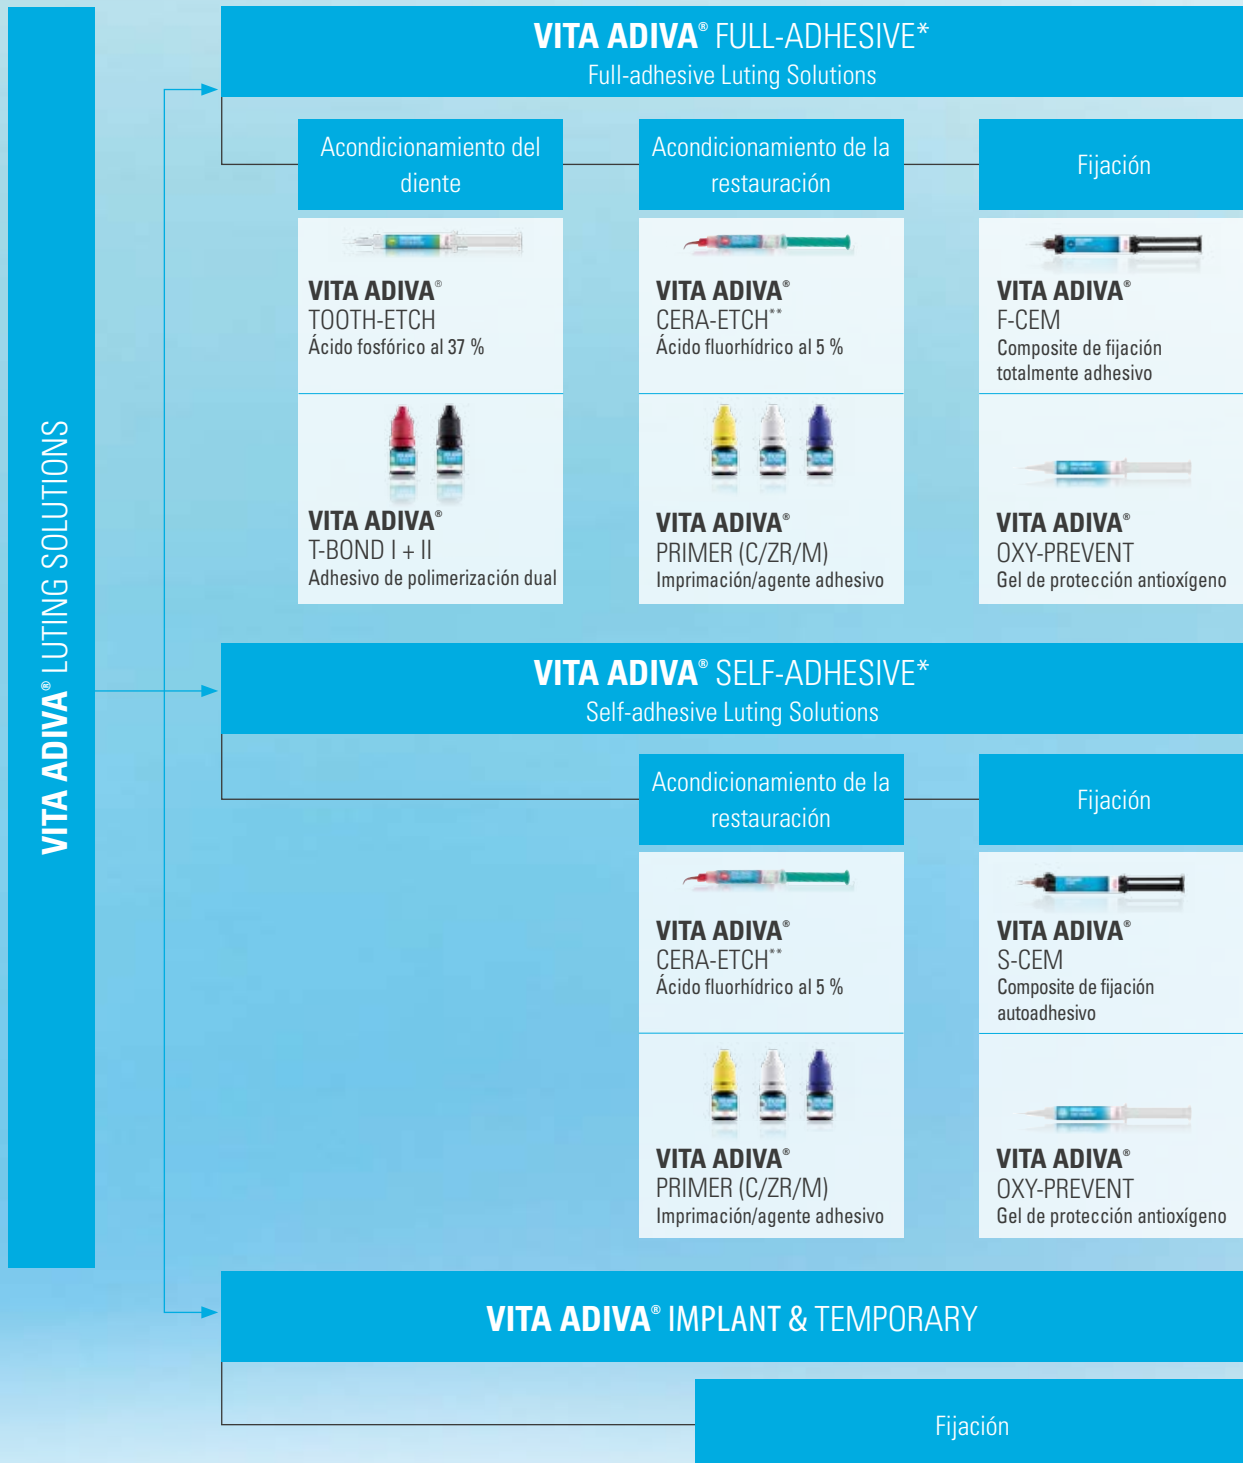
VITA ADIVA® LUTING SOLUTIONS

VITA ADIVA® FULL-ADHESIVE*
Full-adhesive Luting Solutions

Acondicionamiento del diente

Acondicionamiento de la restauración

Fijación

VITA ADIVA®
TOOTH-ETCH
Ácido fosfórico al 37 %

VITA ADIVA®
CERA-ETCH**
Ácido fluorhídrico al 5 %

VITA ADIVA®
F-CEM
Composite de fijación totalmente adhesivo

VITA ADIVA®
T-BOND I + II
Adhesivo de polimerización dual

VITA ADIVA®
PRIMER (C/ZR/M)
Imprimación/agente adhesivo

VITA ADIVA®
OXY-PREVENT
Gel de protección antioxígeno

VITA ADIVA® SELF-ADHESIVE*
Self-adhesive Luting Solutions

Acondicionamiento de la restauración

Fijación

VITA ADIVA®
CERA-ETCH**
Ácido fluorhídrico al 5 %

VITA ADIVA®
S-CEM
Composite de fijación autoadhesivo

VITA ADIVA®
PRIMER (C/ZR/M)
Imprimación/agente adhesivo

VITA ADIVA®
OXY-PREVENT
Gel de protección antioxígeno

VITA ADIVA® IMPLANT & TEMPORARY

Fijación